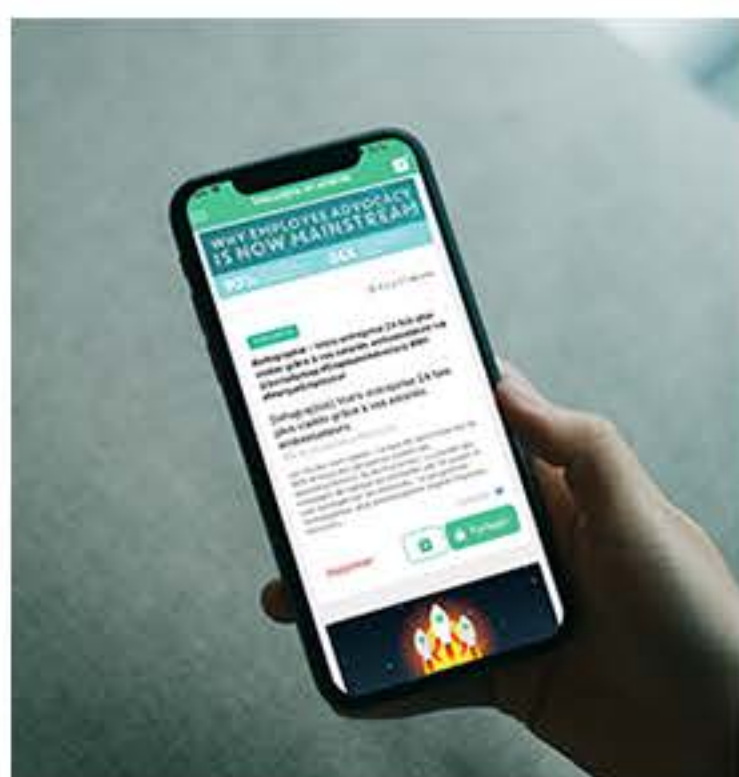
WHY EMPLOYEE ADVOCACY IS NOW MAINSTREAM

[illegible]

Boostez votre entreprise 2X fois plus visible grâce à vos salariés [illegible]

Boostez votre entreprise 2X fois plus visible grâce à vos salariés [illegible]

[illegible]

Programmer

Partager